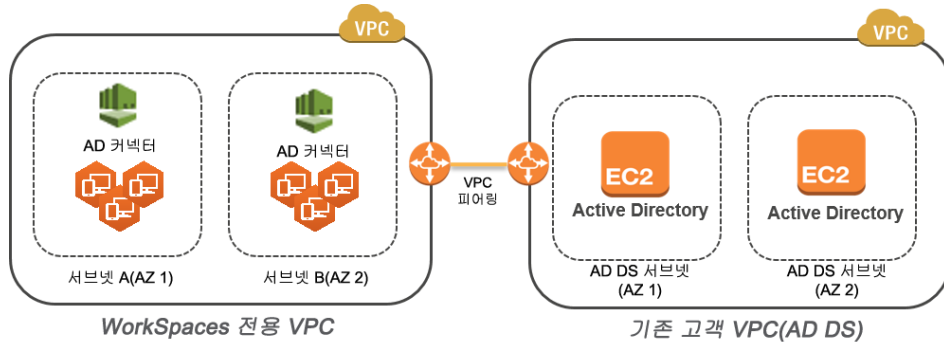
VPC

AD 커넥터

AD 커넥터

서브넷 A(AZ 1)

서브넷 B(AZ 2)

WorkSpaces 전용 VPC

VPC 피어링

VPC

EC2

Active Directory

EC2

Active Directory

AD DS 서브넷 (AZ 1)

AD DS 서브넷 (AZ 2)

기존 고객 VPC(AD DS)